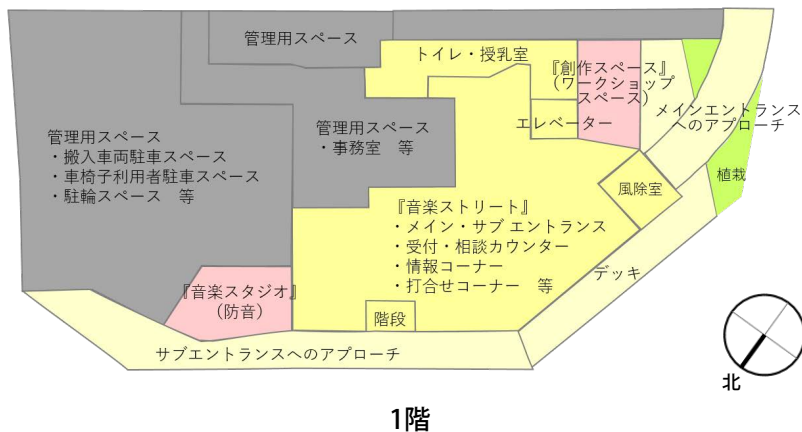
管理用スペース

トイレ・授乳室

『創作スペース』
(ワークショップスペース)

メインエントランスへのアプローチ

管理用スペース
・搬入車両駐車スペース
・車椅子利用者駐車スペース
・駐輪スペース 等

管理用スペース
・事務室 等

エレベーター

植栽

風除室

『音楽ストリート』
・メイン・サブ エントランス
・受付・相談カウンター
・情報コーナー
・打合せコーナー 等

デッキ

『音楽スタジオ』
(防音)

階段

サブエントランスへのアプローチ

北

1階